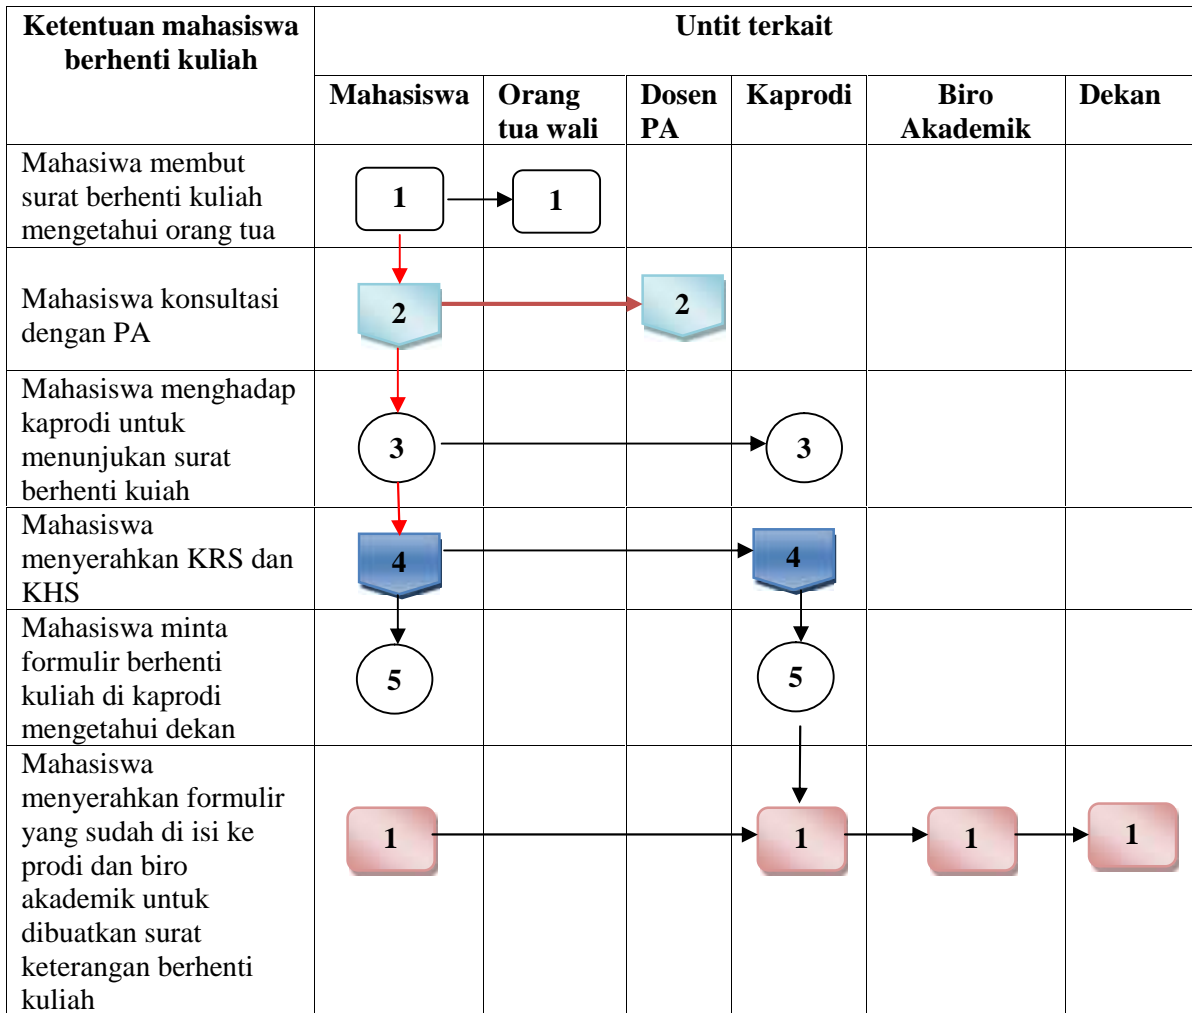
| Ketentuan mahasiswa berhenti kuliah | Untit terkait | | | | | |
|---|---|---|---|---|---|---|
| | Mahasiswa | Orang tua wali | Dosen PA | Kaprodi | Biro Akademik | Dekan |
| Mahasiswa membut surat berhenti kuliah mengetahui orang tua | 1 | 1 | | | | |
| Mahasiswa konsultasi dengan PA | 2 | | 2 | | | |
| Mahasiswa menghadap kaprodi untuk menunjukan surat berhenti kuiah | 3 | | | 3 | | |
| Mahasiswa menyerahkan KRS dan KHS | 4 | | | 4 | | |
| Mahasiswa minta formulir berhenti kuliah di kaprodi mengetahui dekan | 5 | | | 5 | | |
| Mahasiswa menyerahkan formulir yang sudah di isi ke prodi dan biro akademik untuk dibuatkan surat keterangan berhenti kuliah | 1 | | | 1 | 1 | 1 |